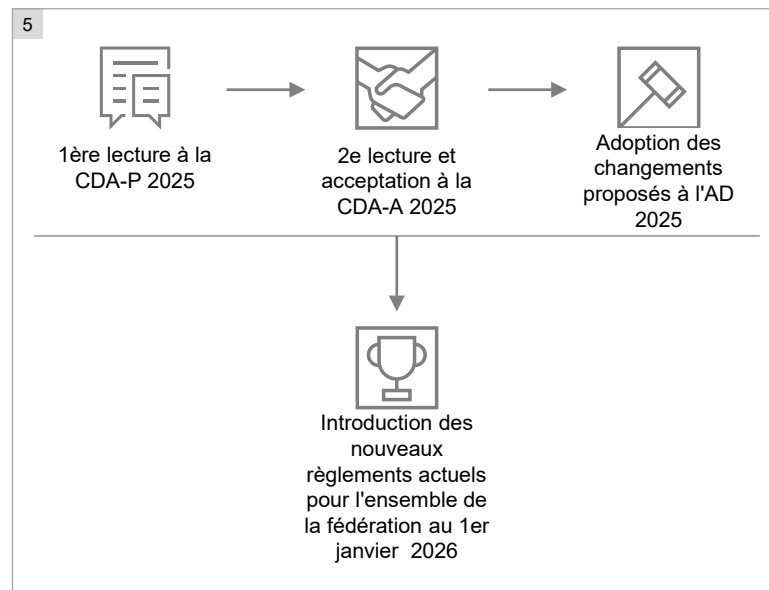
5

1ère lecture à la CDA-P 2025

2e lecture et acceptation à la CDA-A 2025

Adoption des changements proposés à l'AD 2025

Introduction des nouveaux règlements actuels pour l'ensemble de la fédération au 1er janvier 2026